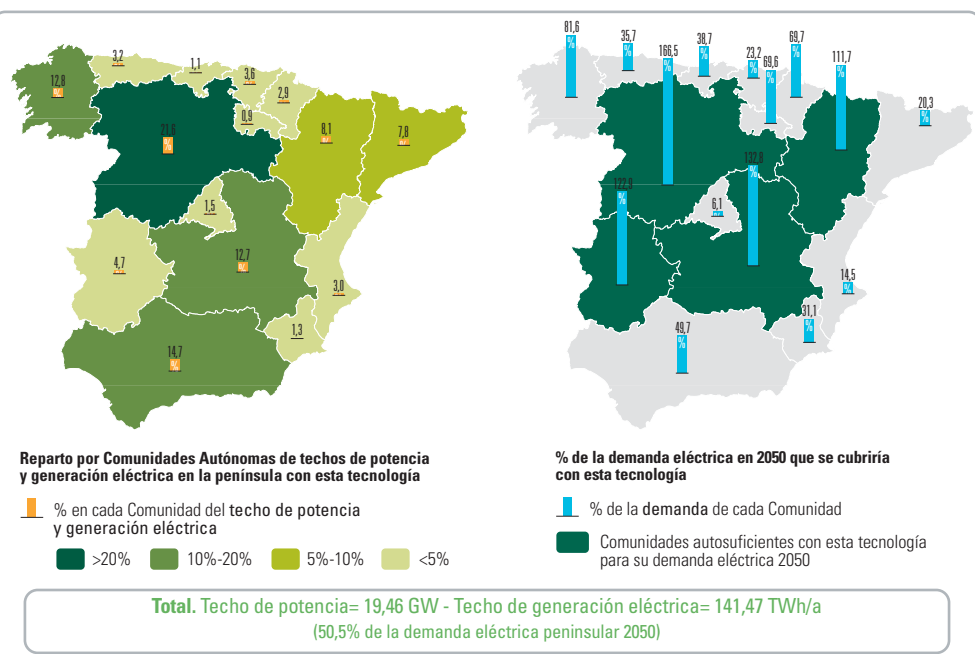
3,2
1,1
12,8
%
3,6
2,9
0,9
21,6
%
8,1
%
7,8
%
1,5
4,7
%
12,7
%
3,0
1,3
14,7
%

81,6
%
35,7
%
166,5
%
38,7
%
23,2
%
69,6
%
69,7
%
111,7
%
20,3
%
122,0
%
132,8
%
6,1
%
14,5
%
31,1
%
49,7
%

Reparto por Comunidades Autónomas de techos de potencia y generación eléctrica en la península con esta tecnología

% en cada Comunidad del techo de potencia y generación eléctrica

>20% 10%-20% 5%-10% <5%

% de la demanda eléctrica en 2050 que se cubriría con esta tecnología

% de la demanda de cada Comunidad

Comunidades autosuficientes con esta tecnología para su demanda eléctrica 2050

Total. Techo de potencia= 19,46 GW - Techo de generación eléctrica= 141,47 TWh/a
(50,5% de la demanda eléctrica peninsular 2050)